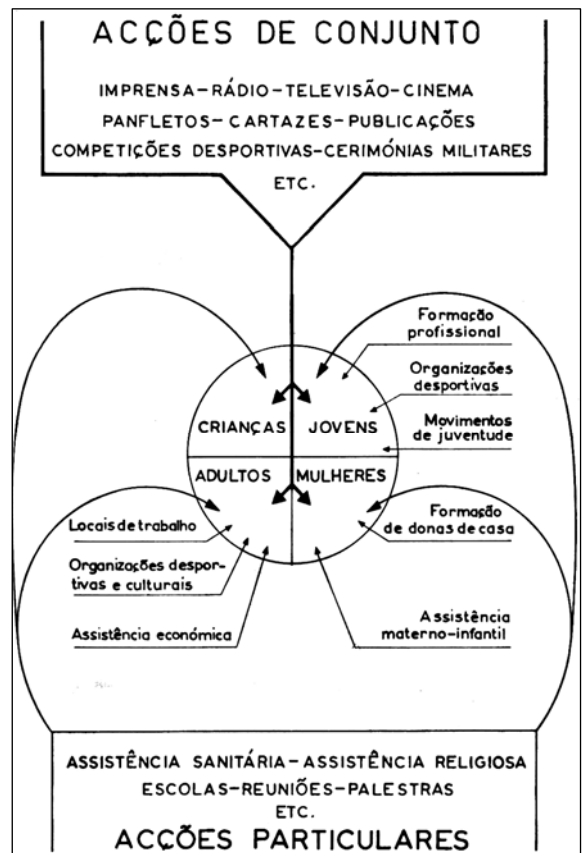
ACÇÕES DE CONJUNTO

IMPRENSA–RÁDIO–TELEVISÃO–CINEMA
PANFLETOS–CARTAZES–PUBLICAÇÕES
COMPETIÇÕES DESPORTIVAS–CERIMÓNIAS MILITARES
ETC.

Formação profissional

Organizações desportivas

Movimentos de juventude

CRIANÇAS

JOVENS

ADULTOS

MULHERES

Locais de trabalho

Organizações desportivas e culturais

Assistência económica

Formação de donas de casa

Assistência materno-infantil

ASSISTÊNCIA SANITÁRIA–ASSISTÊNCIA RELIGIOSA
ESCOLAS–REUNIÕES–PALESTRAS
ETC.

ACÇÕES PARTICULARES